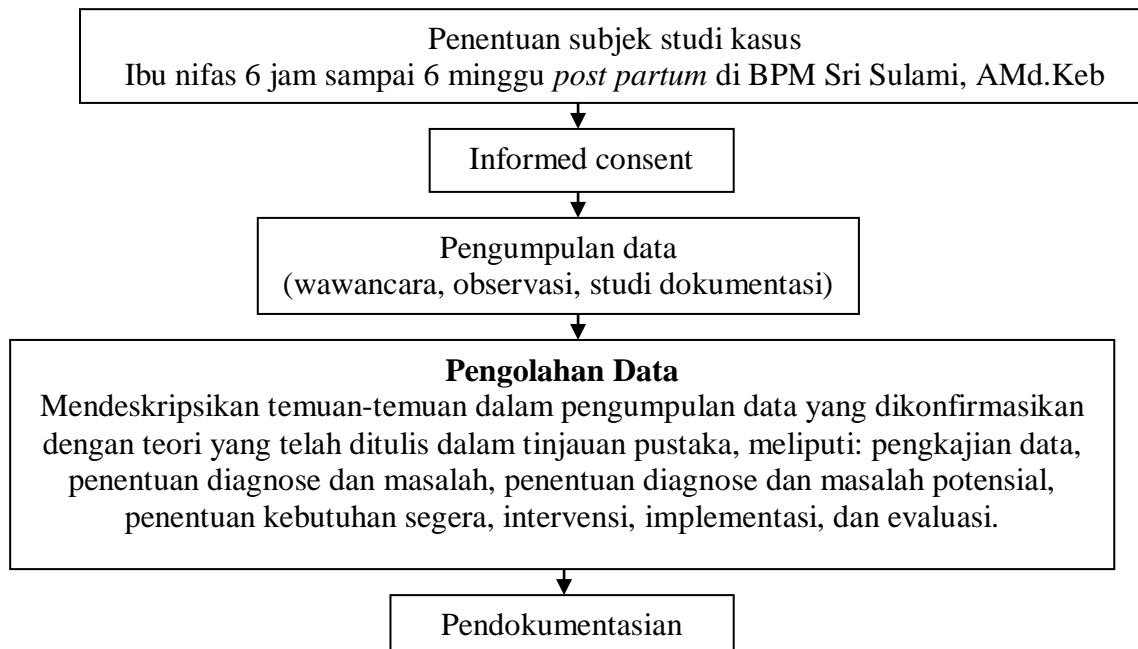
Penentuan subjek studi kasus
Ibu nifas 6 jam sampai 6 minggu *post partum* di BPM Sri Sulami, AMd.Keb

Informed consent

Pengumpulan data
(wawancara, observasi, studi dokumentasi)

**Pengolahan Data**
Mendeskripsikan temuan-temuan dalam pengumpulan data yang dikonfirmasikan dengan teori yang telah ditulis dalam tinjauan pustaka, meliputi: pengkajian data, penentuan diagnose dan masalah, penentuan diagnose dan masalah potensial, penentuan kebutuhan segera, intervensi, implementasi, dan evaluasi.

Pendokumentasian